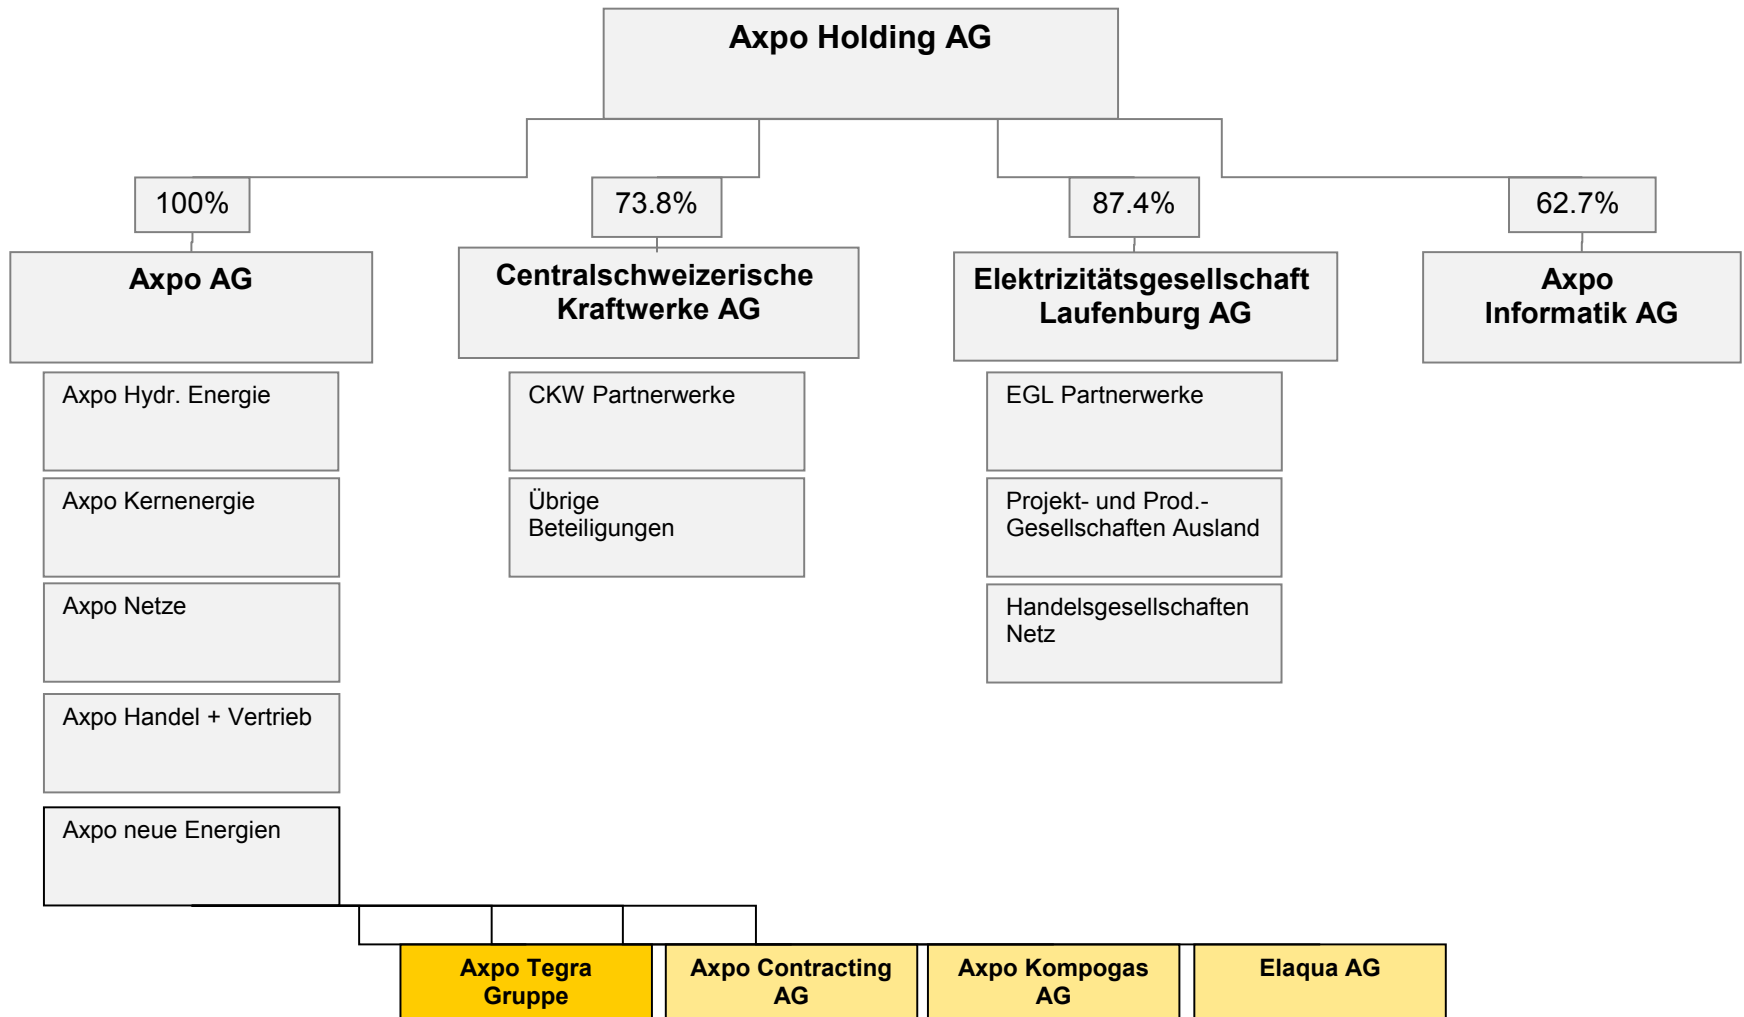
Axpo Holding AG

100%

Axpo AG

Axpo Hydr. Energie

Axpo Kernenergie

Axpo Netze

Axpo Handel + Vertrieb

Axpo neue Energien

73.8%

Centralschweizerische Kraftwerke AG

CKW Partnerwerke

Übrige Beteiligungen

87.4%

Elektrizitätsgesellschaft Laufenburg AG

EGL Partnerwerke

Projekt- und Prod.-Gesellschaften Ausland

Handelsgesellschaften Netz

62.7%

Axpo Informatik AG

Axpo Tegra Gruppe

Axpo Contracting AG

Axpo Kompogas AG

Elaqua AG